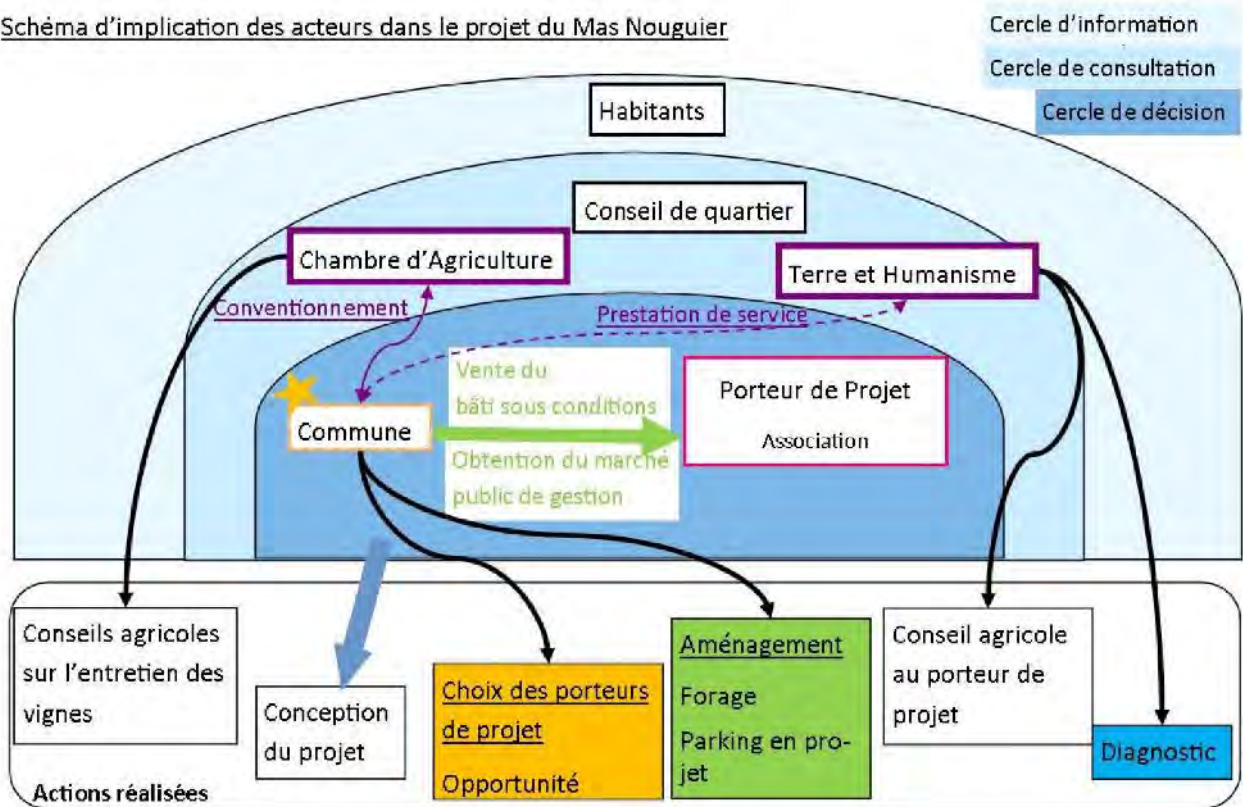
Schéma d'implication des acteurs dans le projet du Mas Nouguier

Cercle d'information
Cercle de consultation
Cercle de décision

Habitants

Conseil de quartier

Chambre d'Agriculture

Terre et Humanisme

Conventionnement

Prestation de service

Vente du bâti sous conditions

Commune

Porteur de Projet
Association

Obtention du marché public de gestion

Conseils agricoles sur l'entretien des vignes

Conception du projet

Choix des porteurs de projet
Opportunité

Aménagement
Forage
Parking en projet

Conseil agricole au porteur de projet

Diagnostic

Actions réalisées